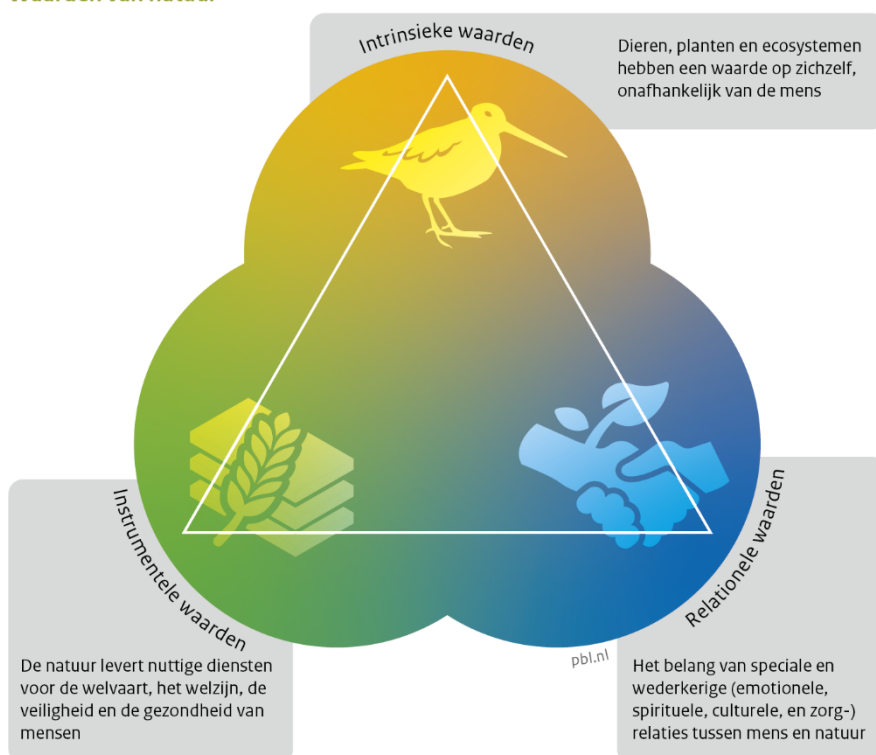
Waarden van natuur

Intrinsieke waarden

Dieren, planten en ecosystemen hebben een waarde op zichzelf, onafhankelijk van de mens

Instrumentele waarden

De natuur levert nuttige diensten voor de welvaart, het welzijn, de veiligheid en de gezondheid van mensen

Relationele waarden

Het belang van speciale en wederkerige (emotionele, spirituele, culturele, en zorg-) relaties tussen mens en natuur

pbl.nl